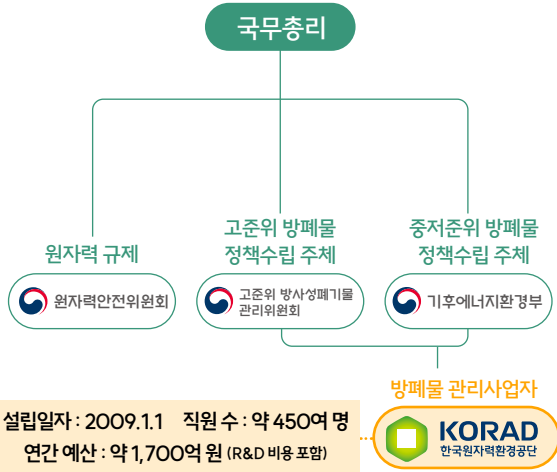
국무총리

원자력 규제

원자력안전위원회

고준위 방폐물
정책수립 주체

고준위 방사성폐기물
관리위원회

중저준위 방폐물
정책수립 주체

기후에너지환경부

방폐물 관리사업자

설립일자 : 2009.1.1 직원 수 : 약 450여 명
연간 예산 : 약 1,700억 원 (R&D 비용 포함)

KORAD
한국원자력환경공단